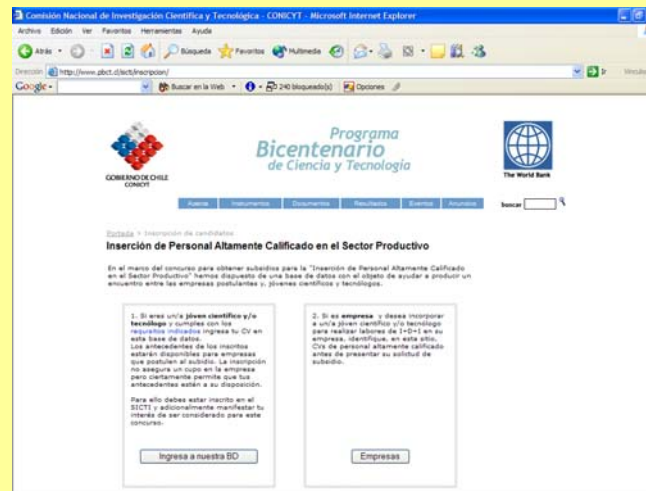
Comisión Nacional de Investigación Científica y Tecnológica - CONICYT - Microsoft Internet Explorer

Archivo Edición Ver Favoritos Herramientas Ayuda

Atrás Búsqueda Favoritos Multimedia

Dirección http://www.pbct.cl/sicti/inscripcion/

Ir Vínculos

Google - Buscar en la Web 240 bloqueado(s) Opciones

GOBIERNO DE CHILE CONICYT

Programa Bicentenario de Ciencia y Tecnología

The World Bank

Acerca Instrumentos Documentos Resultados Eventos Anuncios buscar

Portada > Inscripción de candidatos

Inserción de Personal Altamente Calificado en el Sector Productivo

En el marco del concurso para obtener subsidios para la "Inserción de Personal Altamente Calificado en el Sector Productivo" hemos dispuesto de una base de datos con el objeto de ayudar a producir un encuentro entre las empresas postulantes y, jóvenes científicos y tecnólogos.

1. Si eres un/a jóven científico y/o tecnólogo y cumples con los requisitos indicados ingresa tu CV en esta base de datos. Los antecedentes de los inscritos estarán disponibles para empresas que postulen al subsidio. La inscripción no asegura un cupo en la empresa pero ciertamente permite que tus antecedentes estén a su disposición.

Para ello debes estar inscrito en el SICTI y adicionalmente manifestar tu interés de ser considerado para este concurso.

Ingresa a nuestra BD

2. Si es empresa y desea incorporar a un/a jóven científico y/o tecnólogo para realizar labores de I+D+i en su empresa, identifique, en este sitio, CVs de personal altamente calificado antes de presentar su solicitud de subsidio.

Empresas